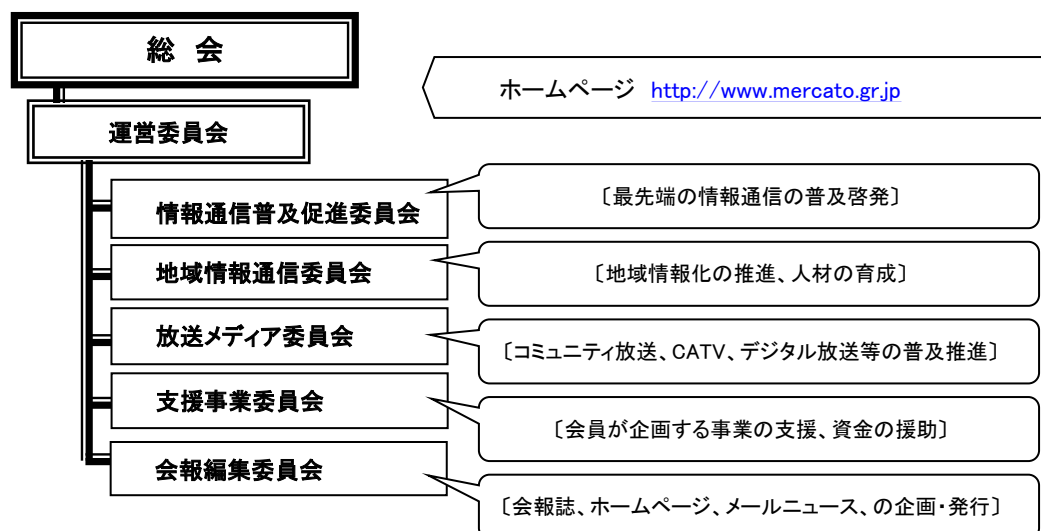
総 会

ホームページ http://www.mercato.gr.jp

運営委員会

情報通信普及促進委員会

〔最先端の情報通信の普及啓発〕

地域情報通信委員会

〔地域情報化の推進、人材の育成〕

放送メディア委員会

〔コミュニティ放送、CATV、デジタル放送等の普及推進〕

支援事業委員会

〔会員が企画する事業の支援、資金の援助〕

会報編集委員会

〔会報誌、ホームページ、メールニュース、の企画・発行〕